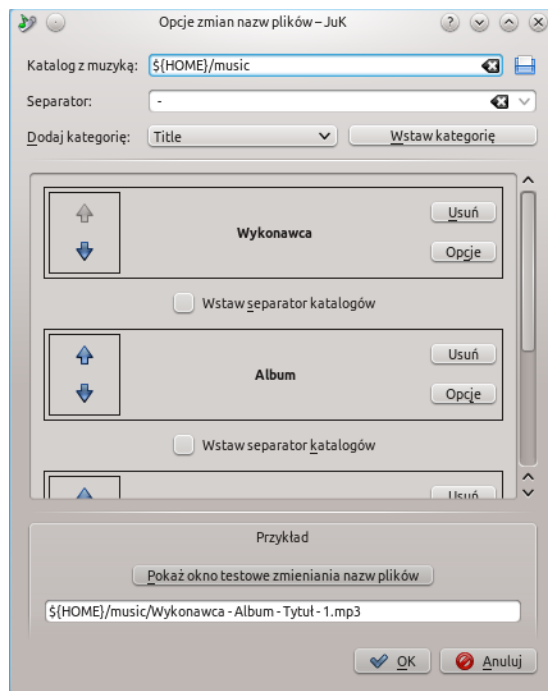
Opcje zmian nazw plików – JuK

Katalog z muzyką: ${HOME}/music

Separator: -

Dodaj kategorię: Title

Wstaw kategorię

Wykonawca

Usuń

Opcje

Wstaw separator katalogów

Album

Usuń

Opcje

Wstaw separator katalogów

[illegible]

Przykład

Pokaż okno testowe zmieniania nazw plików

${HOME}/music/Wykonawca - Album - Tytuł - 1.mp3

OK

Anuluj